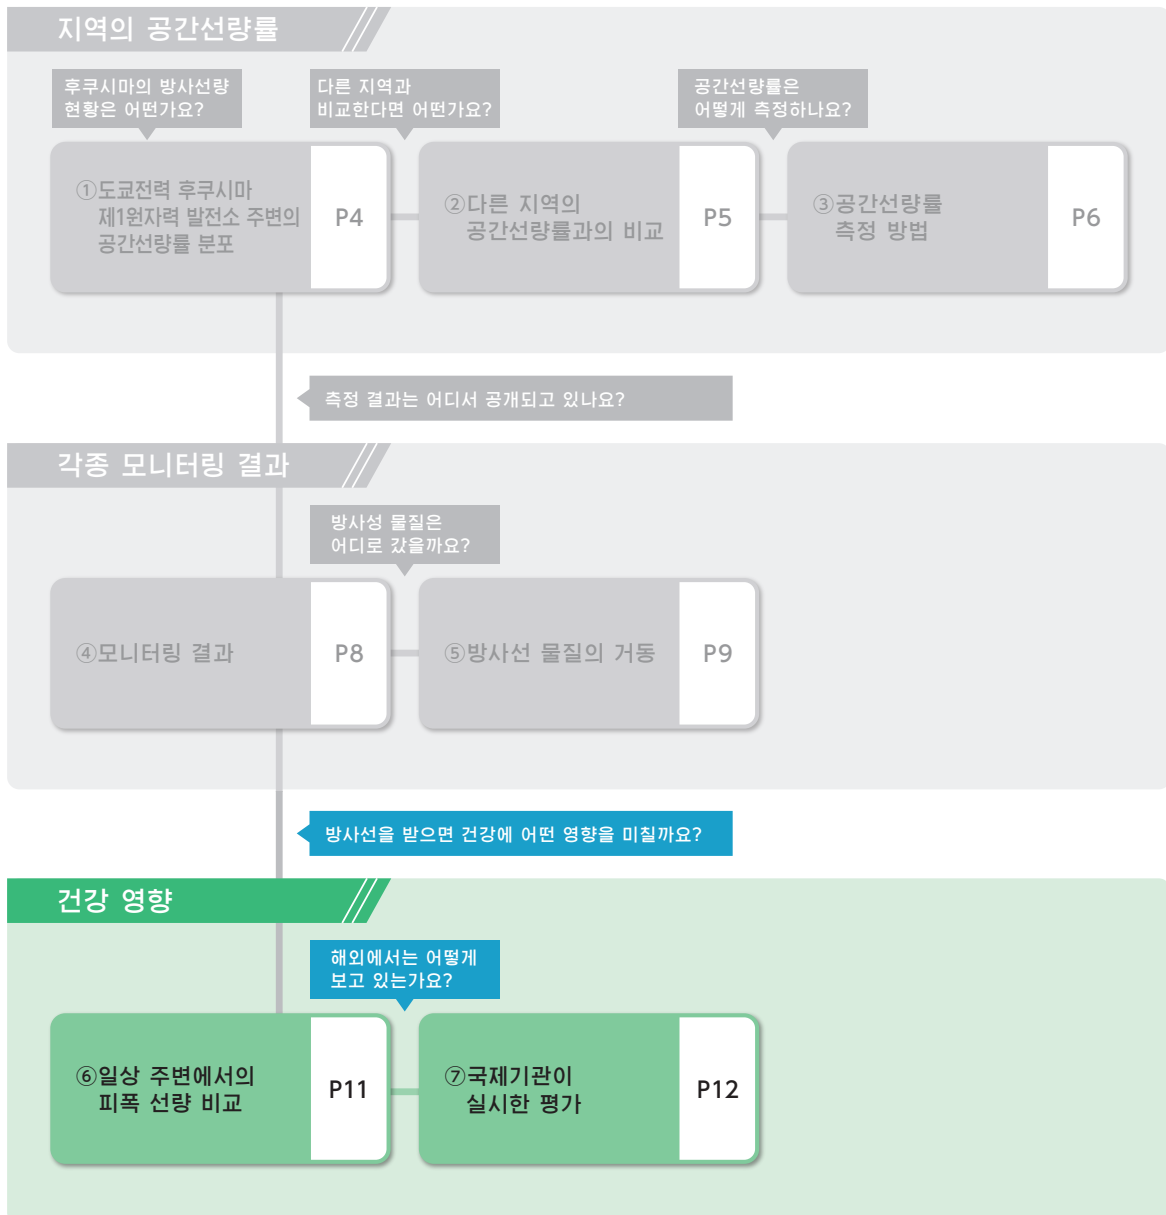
지역의 공간선량률

후쿠시마의 방사선량 현황은 어떤가요?

다른 지역과 비교한다면 어떤가요?

공간선량률은 어떻게 측정하나요?

①도쿄전력 후쿠시마 제1원자력 발전소 주변의 공간선량률 분포

P4

②다른 지역의 공간선량률과의 비교

P5

③공간선량률 측정 방법

P6

측정 결과는 어디서 공개되고 있나요?

각종 모니터링 결과

방사성 물질은 어디로 갔을까요?

④모니터링 결과

P8

⑤방사선 물질의 거동

P9

방사선을 받으면 건강에 어떤 영향을 미칠까요?

건강 영향

해외에서는 어떻게 보고 있는가요?

⑥일상 주변에서의 피폭 선량 비교

P11

⑦국제기관이 실시한 평가

P12